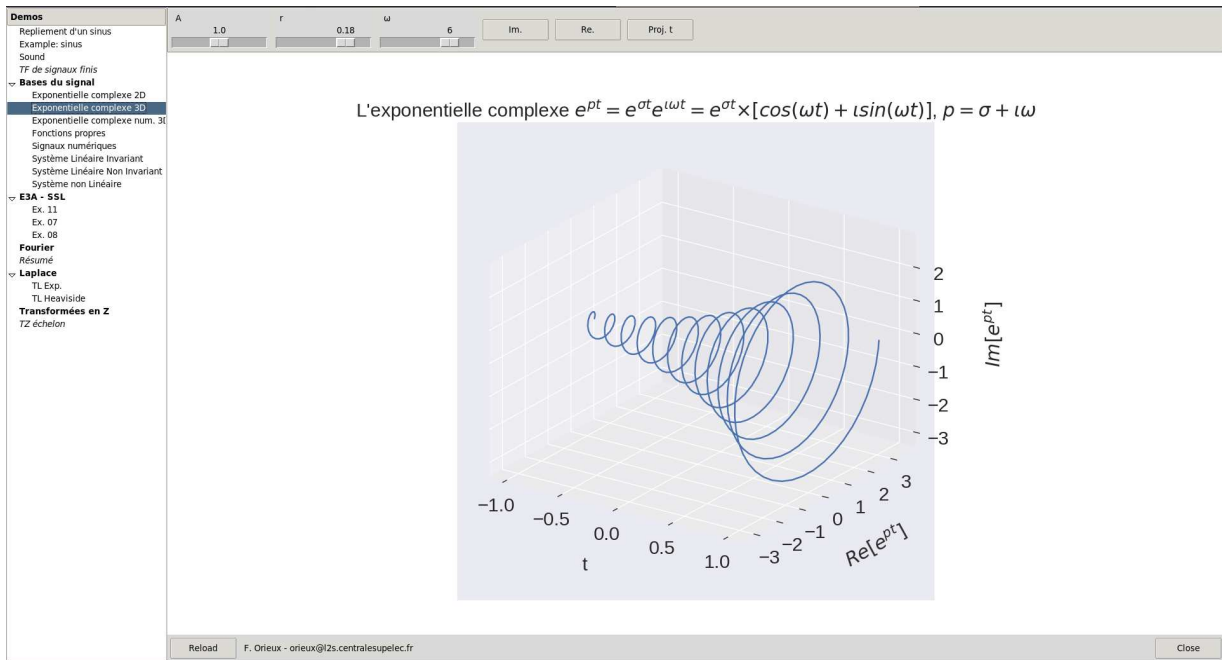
Demos
Repliement d'un sinus
Example: sinus
Sound
TF de signaux finis
Bases du signal
Exponentielle complexe 2D
Exponentielle complexe 3D
Exponentielle complexe num. 3D
Fonctions propres
Signaux numériques
Système Linéaire Invariant
Système Linéaire Non Invariant
Système non Linéaire
E3A - SSL
Ex. 11
Ex. 07
Ex. 08
Fourier
Résumé
Laplace
TL Exp.
TL Heaviside
Transformées en Z
TZ échelon

A 1.0
r 0.18
ω 6
Im.
Re.
Proj. t

L'exponentielle complexe $e^{pt} = e^{\sigma t}e^{\iota\omega t} = e^{\sigma t}\times[cos(\omega t) + \iota sin(\omega t)]$, $p = \sigma + \iota\omega$

2
1
0
−1
−2
−3
$Im[e^{pt}]$

−1.0
−0.5
0.0
0.5
1.0
t

3
2
1
0
−1
−2
−3
$Re[e^{pt}]$

Reload
F. Orieux - orieux@l2s.centralesupelec.fr
Close